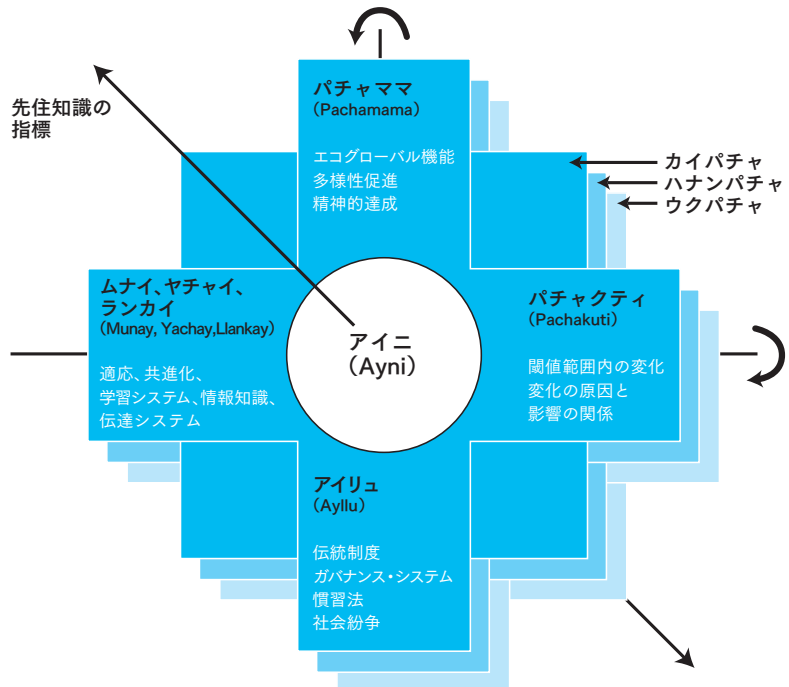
先住知識の指標

パチャママ
（Pachamama）

エコグローバル機能
多様性促進
精神的達成

カイパチャ
ハナンパチャ
ウクパチャ

ムナイ、ヤチャイ、ランカイ
（Munay, Yachay,Llankay）

適応、共進化、
学習システム、情報知識、
伝達システム

アイニ
（Ayni）

パチャクティ
（Pachakuti）

閾値範囲内の変化
変化の原因と
影響の関係

アイリュ
（Ayllu）

伝統制度
ガバナンス・システム
慣習法
社会紛争